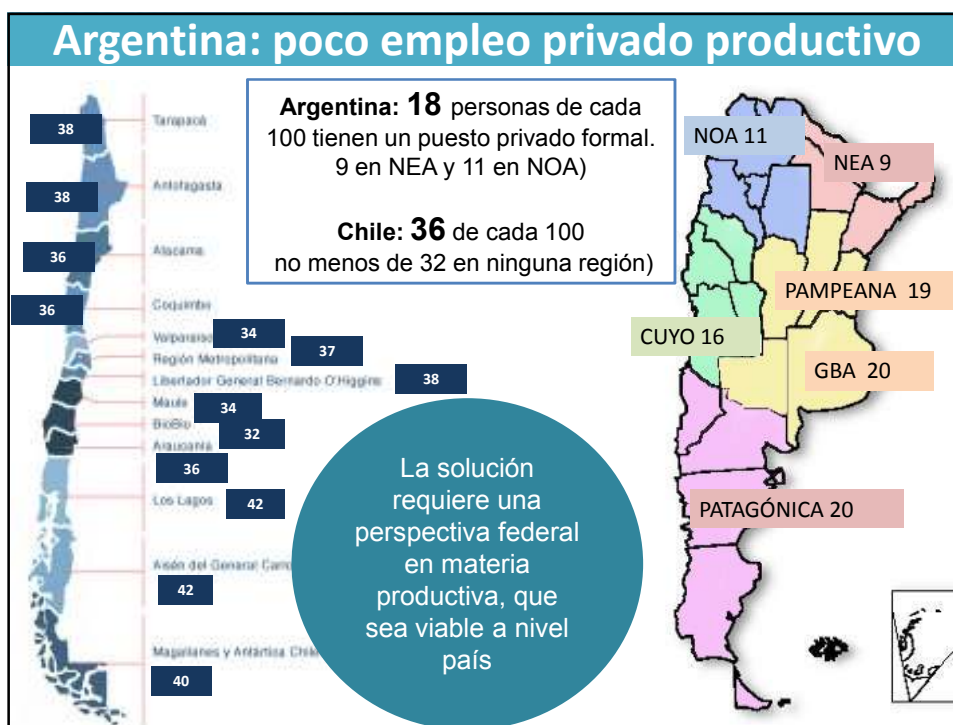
Argentina: poco empleo privado productivo

Argentina: 18 personas de cada 100 tienen un puesto privado formal. 9 en NEA y 11 en NOA)

Chile: 36 de cada 100 no menos de 32 en ninguna región)

38
Tarapacá
38
Antofagasta
36
Atacama
36
Coquimbo
Valparaíso
34
Región Metropolitana
37
Libertador General Bernardo O'Higgins
38
Maule
34
BioBío
32
Araucanía
36
Los Lagos
42
Aisén del General Carrera
42
Magallanes y Antártica Chilena
40

NOA 11
NEA 9
PAMPEANA 19
CUYO 16
GBA 20
PATAGÓNICA 20

La solución requiere una perspectiva federal en materia productiva, que sea viable a nivel país